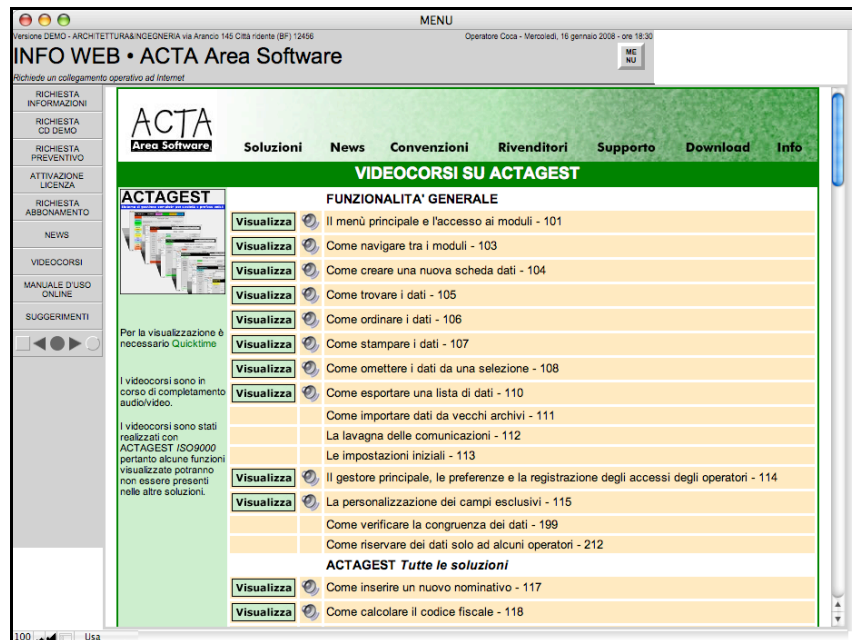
MENU

Versione DEMO - ARCHITETTURA&INGEGNERIA via Arancio 145 Città ridente (BF) 12456

Operatore Coca - Mercoledì, 16 gennaio 2008 - ore 18:30

INFO WEB • ACTA Area Software

ME NU

Richiede un collegamento operativo ad Internet

RICHIESTA INFORMAZIONI

RICHIESTA CD DEMO

RICHIESTA PREVENTIVO

ATTIVAZIONE LICENZA

RICHIESTA ABBONAMENTO

NEWS

VIDEOCORSI

MANUALE D'USO ONLINE

SUGGERIMENTI

ACTA
Area Software

Soluzioni News Convenzioni Rivenditori Supporto Download Info

VIDEOCORSI SU ACTAGEST

ACTAGEST

Per la visualizzazione è necessario Quicktime

I videocorsi sono in corso di completamento audio/video.

I videocorsi sono stati realizzati con ACTAGEST ISO9000 pertanto alcune funzioni visualizzate potranno non essere presenti nelle altre soluzioni.

FUNZIONALITA' GENERALE

Visualizza Il menù principale e l'accesso ai moduli - 101
Visualizza Come navigare tra i moduli - 103
Visualizza Come creare una nuova scheda dati - 104
Visualizza Come trovare i dati - 105
Visualizza Come ordinare i dati - 106
Visualizza Come stampare i dati - 107
Visualizza Come omettere i dati da una selezione - 108
Visualizza Come esportare una lista di dati - 110
Come importare dati da vecchi archivi - 111
La lavagna delle comunicazioni - 112
Le impostazioni iniziali - 113
Visualizza Il gestore principale, le preferenze e la registrazione degli accessi degli operatori - 114
Visualizza La personalizzazione dei campi esclusivi - 115
Come verificare la congruenza dei dati - 199
Come riservare dei dati solo ad alcuni operatori - 212

ACTAGEST Tutte le soluzioni

Visualizza Come inserire un nuovo nominativo - 117
Visualizza Come calcolare il codice fiscale - 118

100 Usa